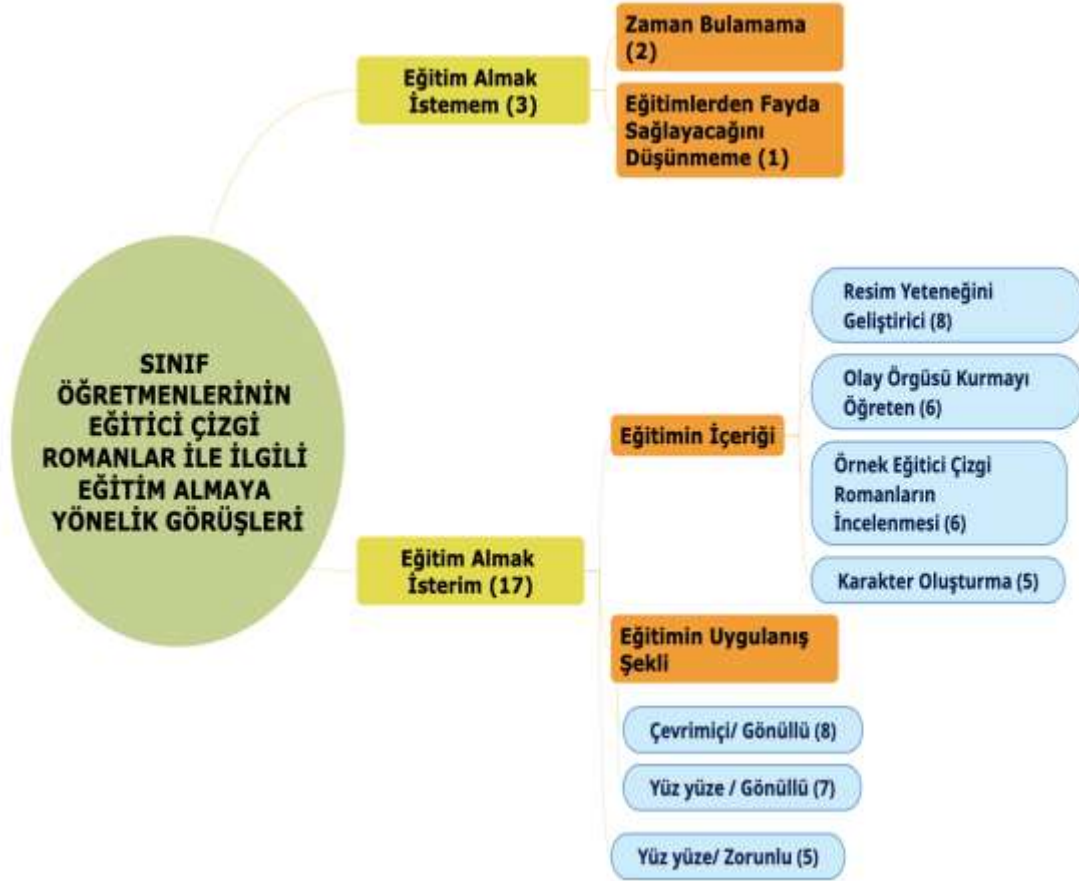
SINIF ÖĞRETMENLERİNİN EĞİTİCİ ÇİZGİ ROMANLAR İLE İLGİLİ EĞİTİM ALMAYA YÖNELİK GÖRÜŞLERİ

Eğitim Almak İstemem (3)

Zaman Bulamama (2)

Eğitimlerden Fayda Sağlayacağını Düşünmeme (1)

Eğitim Almak İsterim (17)

Eğitimin İçeriği

Resim Yeteneğini Geliştirici (8)

Olay Örgüsü Kurmayı Öğreten (6)

Örnek Eğitici Çizgi Romanların İncelenmesi (6)

Karakter Oluşturma (5)

Eğitimin Uygulanış Şekli

Çevrimiçi/ Gönüllü (8)

Yüz yüze / Gönüllü (7)

Yüz yüze/ Zorunlu (5)